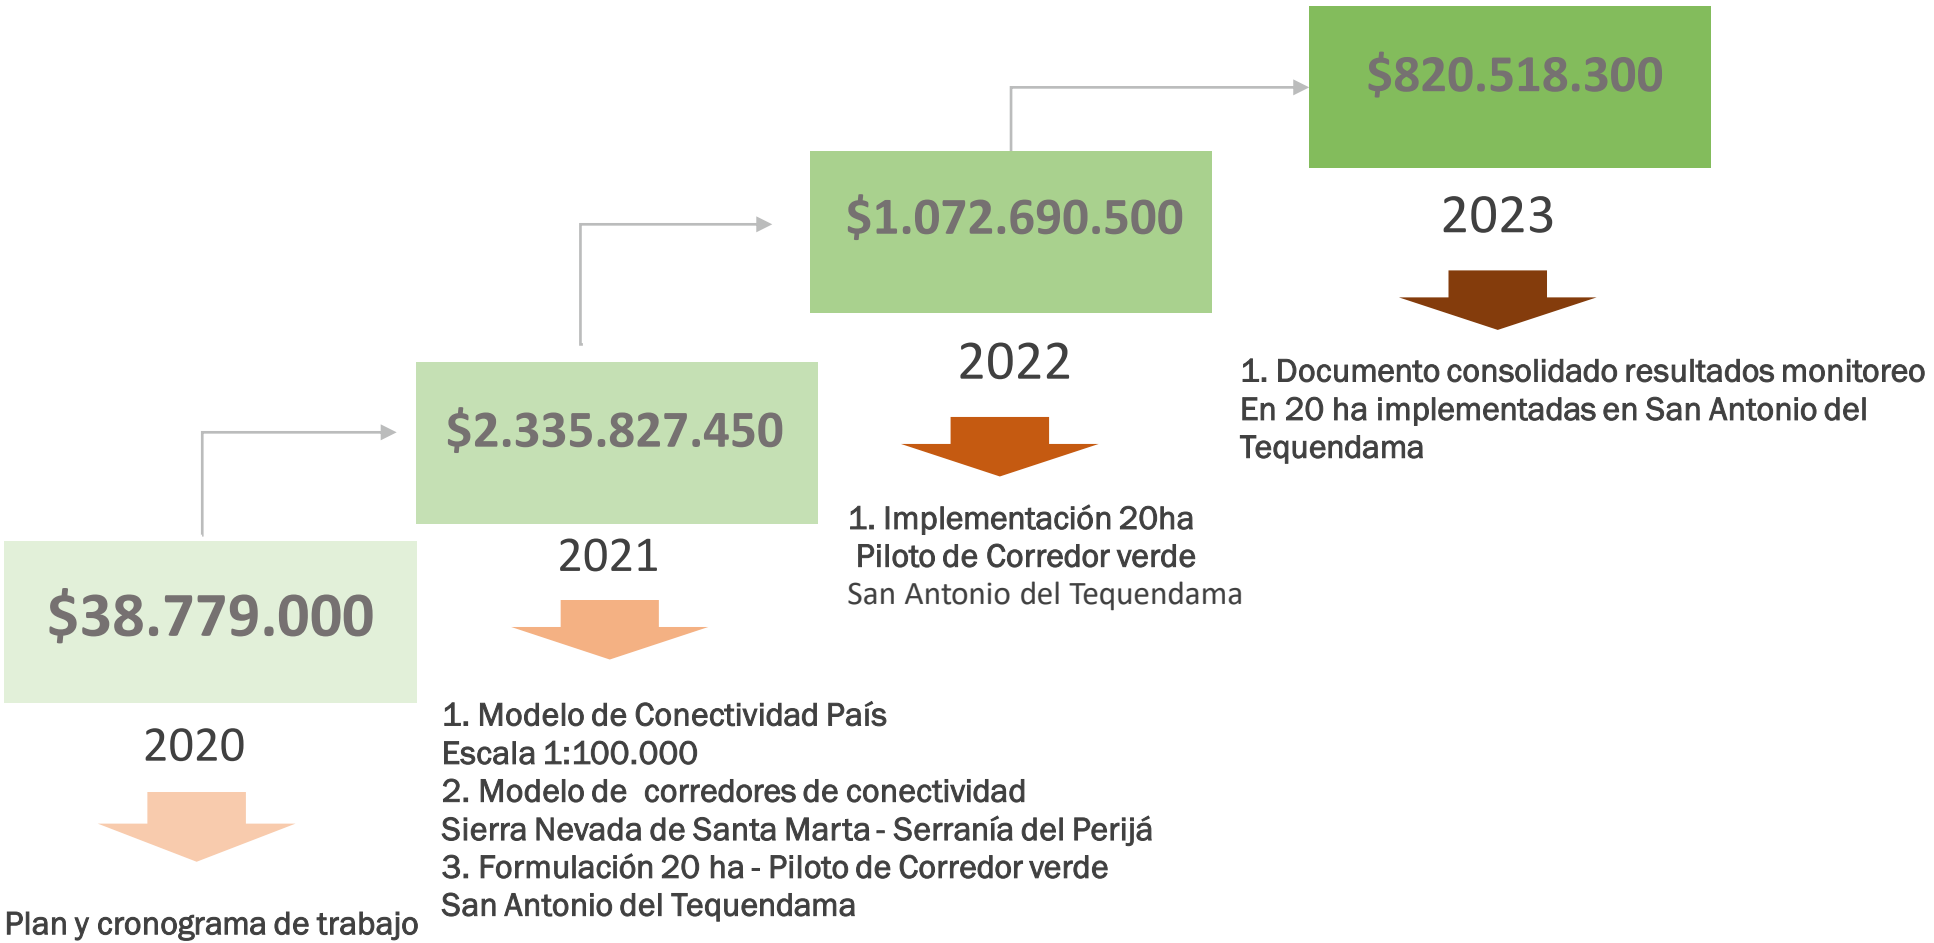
$38.779.000

2020

Plan y cronograma de trabajo

$2.335.827.450

2021

1. Modelo de Conectividad País
Escala 1:100.000
2. Modelo de corredores de conectividad
Sierra Nevada de Santa Marta - Serranía del Perijá
3. Formulación 20 ha - Piloto de Corredor verde
San Antonio del Tequendama

$1.072.690.500

2022

1. Implementación 20ha
Piloto de Corredor verde
San Antonio del Tequendama

$820.518.300

2023

1. Documento consolidado resultados monitoreo
En 20 ha implementadas en San Antonio del Tequendama